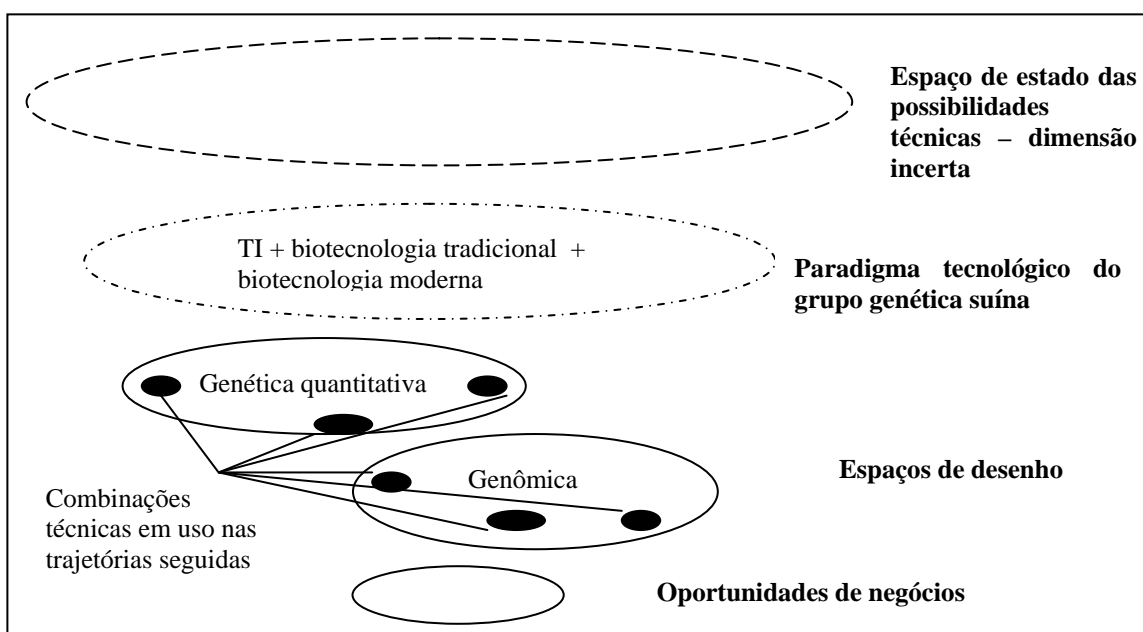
Espaço de estado das possibilidades técnicas – dimensão incerta

TI + biotecnologia tradicional + biotecnologia moderna

Paradigma tecnológico do grupo genética suína

Genética quantitativa

Genômica

Espaços de desenho

Combinações técnicas em uso nas trajetórias seguidas

Oportunidades de negócios